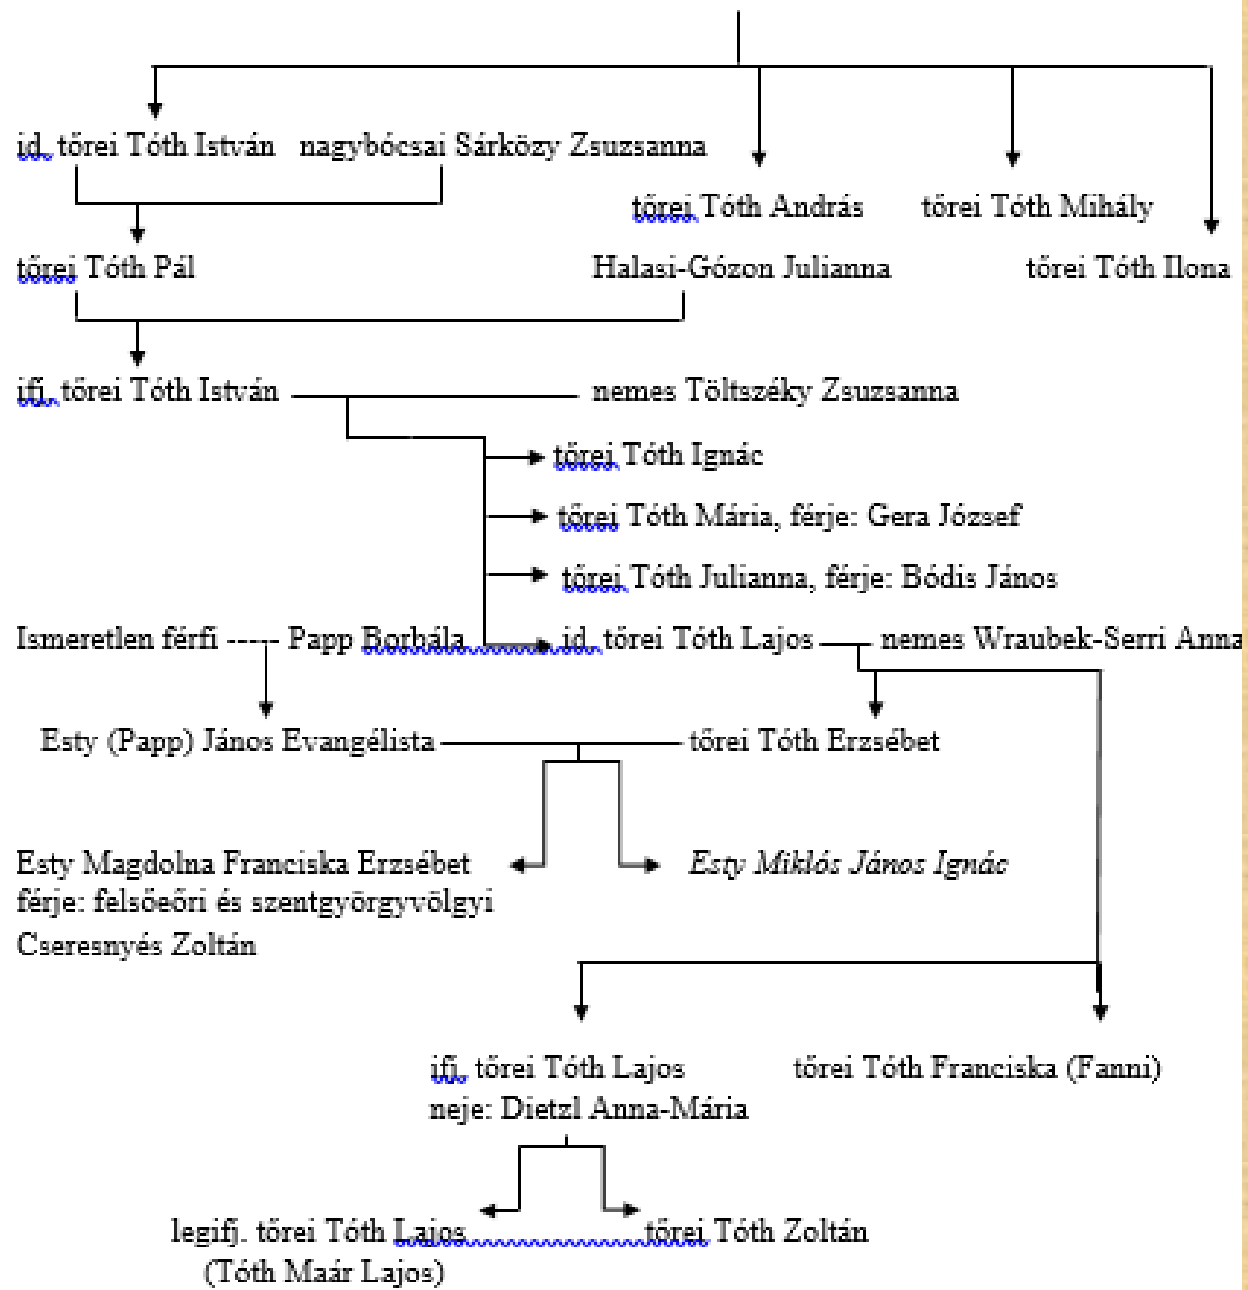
id. tőrei Tóth István nagybócsai Sárközy Zsuzsanna

tőrei Tóth András

tőrei Tóth Mihály

tőrei Tóth Pál

Halasi-Gózon Julianna

tőrei Tóth Ilona

ifj. tőrei Tóth István

nemes Töltszéky Zsuzsanna

tőrei Tóth Ignác

tőrei Tóth Mária, férje: Gera József

tőrei Tóth Julianna, férje: Bódis János

Ismeretlen férfi ----- Papp Borbála

id. tőrei Tóth Lajos

nemes Wraubek-Serri Anna

Esty (Papp) János Evangélista

tőrei Tóth Erzsébet

Esty Magdolna Franciska Erzsébet férje: felsőeőri és szentgyörgyvölgyi Cseresnyés Zoltán

*Esty Miklós János Ignác*

ifj. tőrei Tóth Lajos neje: Dietzl Anna-Mária

tőrei Tóth Franciska (Fanni)

legifj. tőrei Tóth Lajos (Tóth Maár Lajos)

tőrei Tóth Zoltán